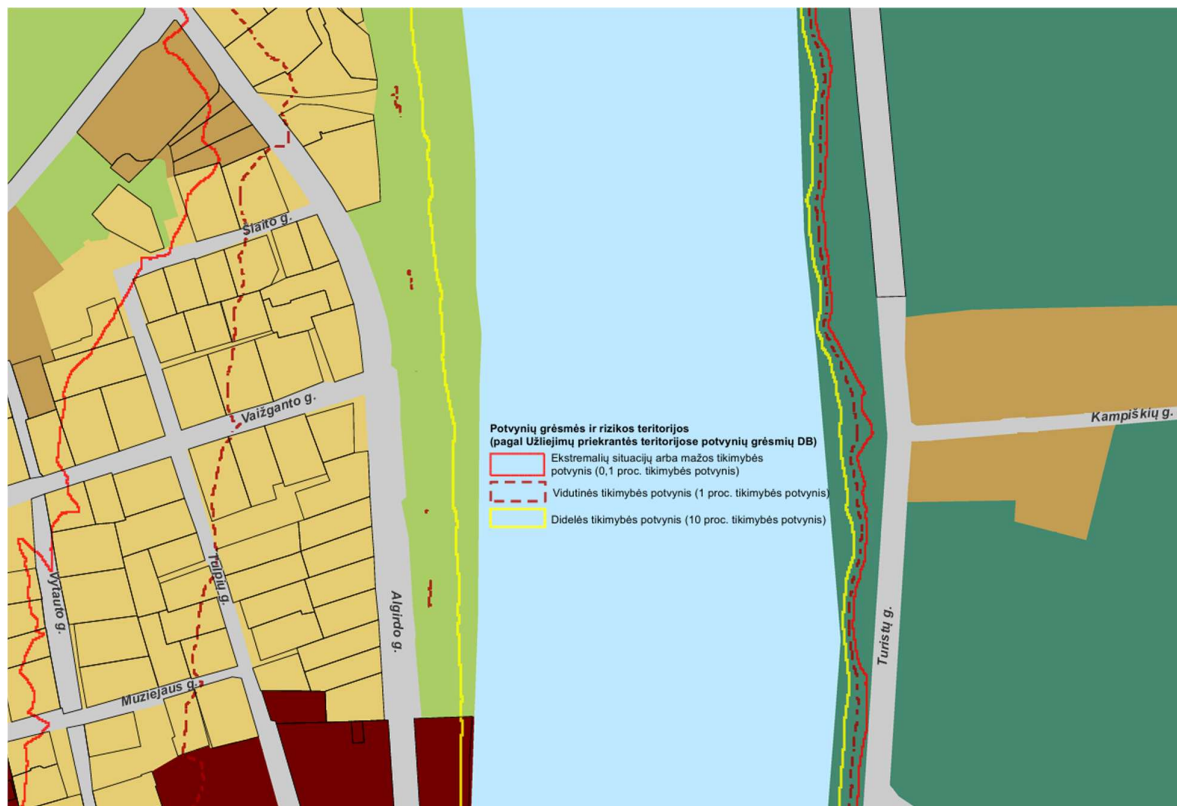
Šlaito g.

Vaižganto g.

Vytauto g.

Tvirtovės g.

Muziejaus g.

Algirdo g.

Potvynių grėsmės ir rizikos teritorijos
(pagal Užliejimų priekrantės teritorijose potvynių grėsmių DB)

Ekstremalių situacijų arba mažos tikimybės potvynis (0,1 proc. tikimybės potvynis)

Vidutinės tikimybės potvynis (1 proc. tikimybės potvynis)

Didelės tikimybės potvynis (10 proc. tikimybės potvynis)

Kampiškių g.

Turistų g.